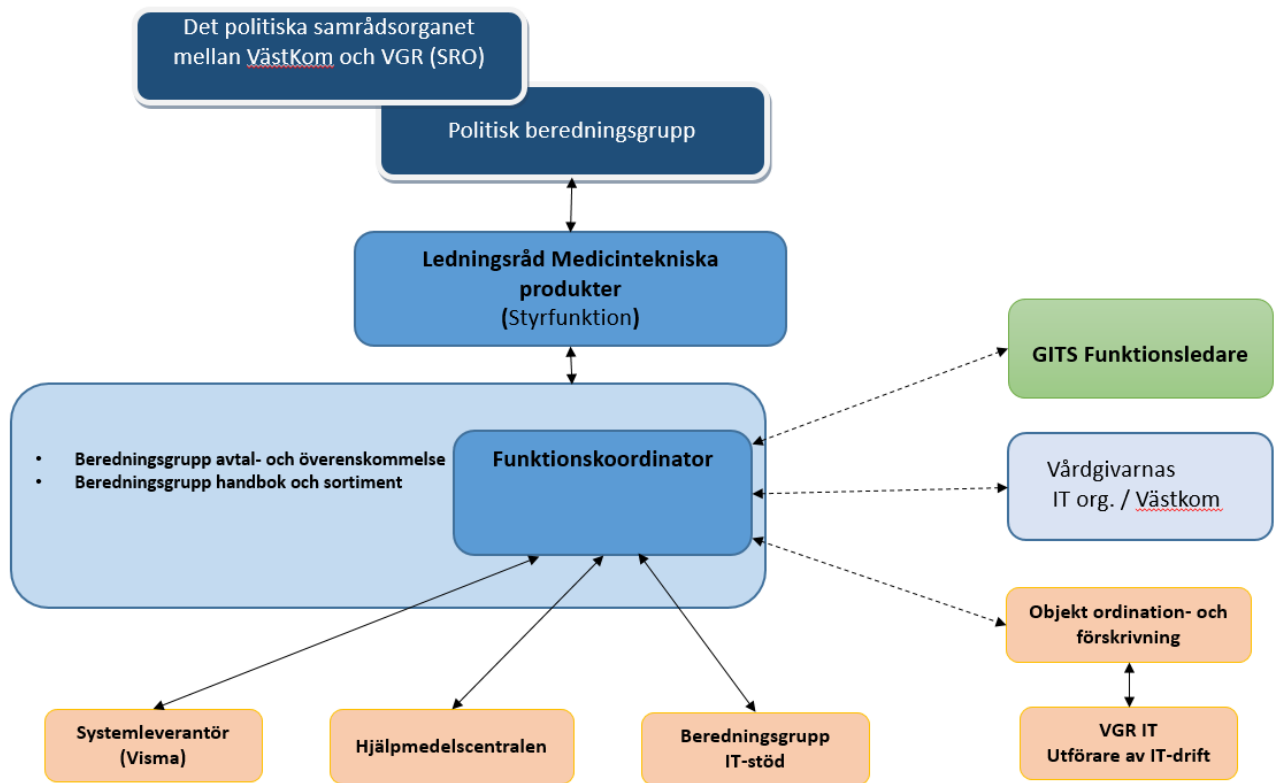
Det politiska samrådsorganet mellan VästKom och VGR (SRO)

Politisk beredningsgrupp

Ledningsråd Medicintekniska produkter
(Styrfunktion)

GITS Funktionsledare

• Beredningsgrupp avtal- och överenskommelse
• Beredningsgrupp handbok och sortiment

Funktionskoordinator

Vårdgivarnas IT org. / Västkom

Objekt ordination- och förskrivning

VGR IT
Utförare av IT-drift

Systemleverantör (Visma)

Hjälpmedelscentralen

Beredningsgrupp IT-stöd